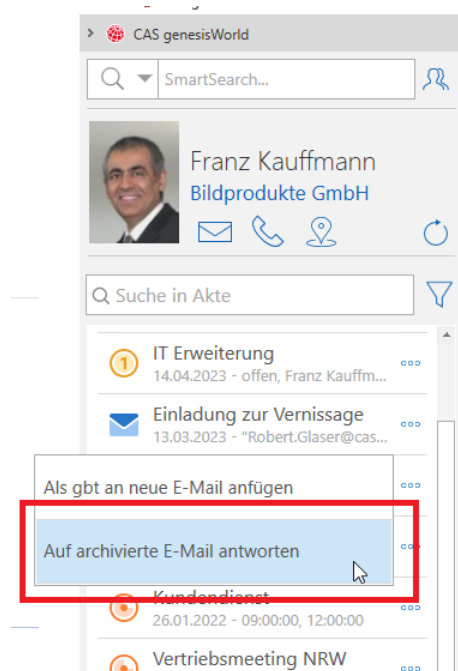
CAS genesisWorld

SmartSearch...

Franz Kauffmann
Bildprodukte GmbH

Suche in Akte

IT Erweiterung
14.04.2023 - offen, Franz Kauffm...

Einladung zur Vernissage
13.03.2023 - "Robert.Glaser@cas...

Als gbt an neue E-Mail anfügen

Auf archivierte E-Mail antworten

Kundendienst
26.01.2022 - 09:00:00, 12:00:00

Vertriebsmeeting NRW